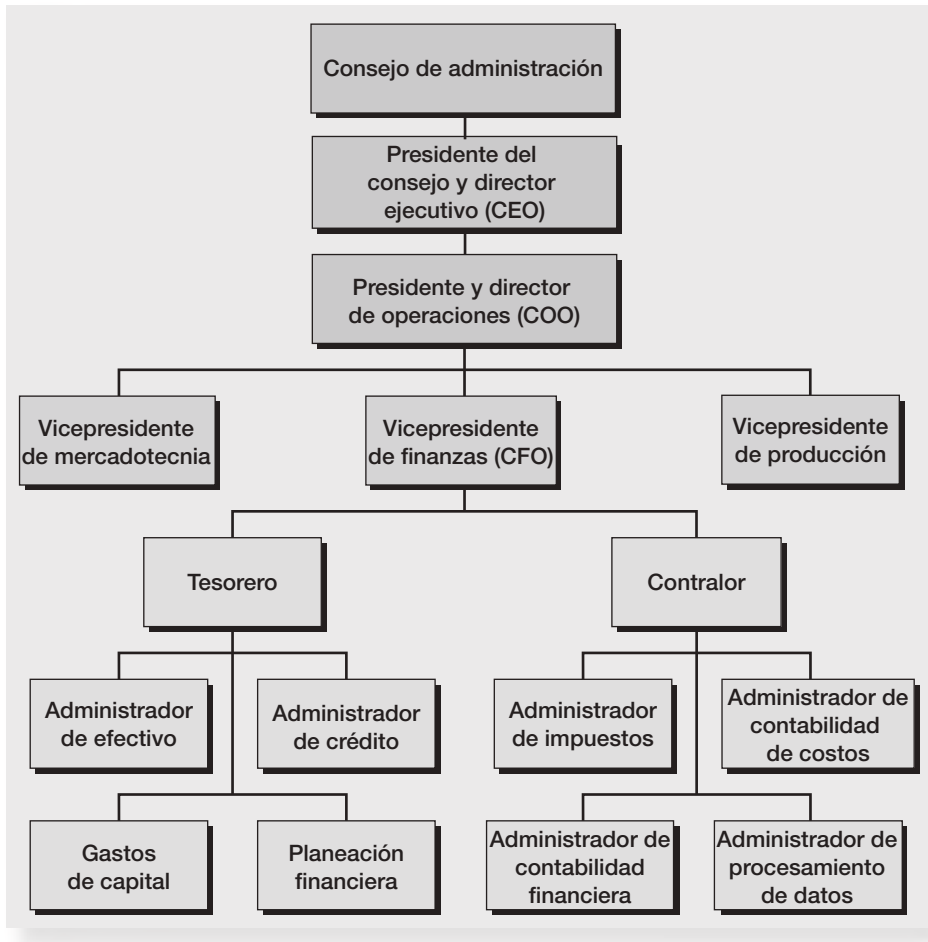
Consejo de administración

Presidente del consejo y director ejecutivo (CEO)

Presidente y director de operaciones (COO)

Vicepresidente de mercadotecnia

Vicepresidente de finanzas (CFO)

Vicepresidente de producción

Tesorero

Contralor

Administrador de efectivo

Administrador de crédito

Administrador de impuestos

Administrador de contabilidad de costos

Gastos de capital

Planeación financiera

Administrador de contabilidad financiera

Administrador de procesamiento de datos